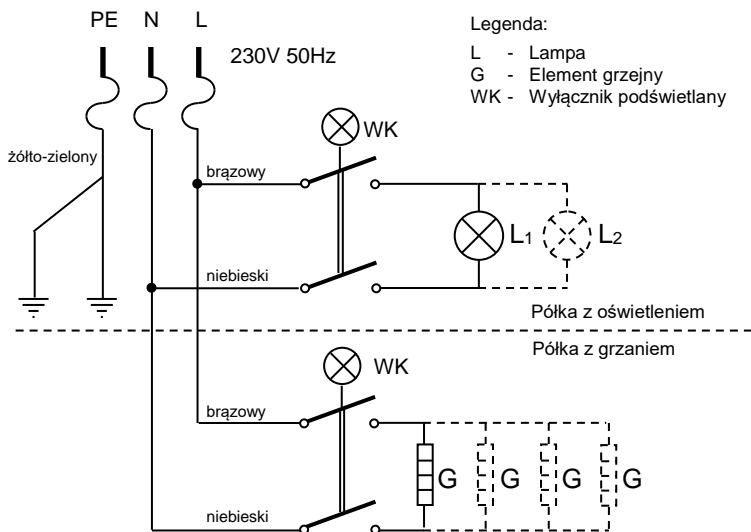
PE N L

230V 50Hz

Legenda:
L - Lampa
G - Element grzejny
WK - Wyłącznik podświetlany

WK

żółto-zielony

brązowy

$L_1$ $L_2$

niebieski

Półka z oświetleniem

Półka z grzaniem

WK

brązowy

G G G G

niebieski